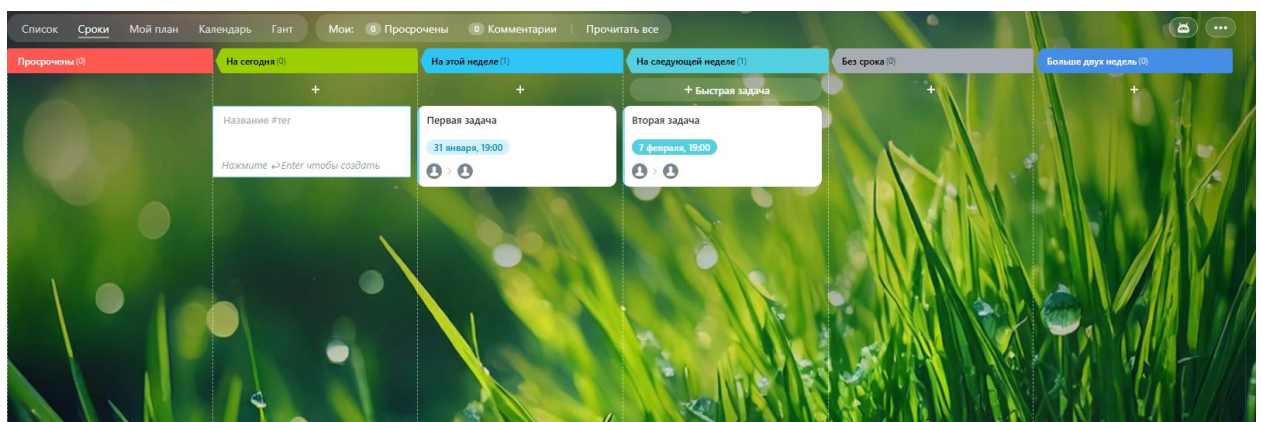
Список Сроки Мой план Календарь Гант

Мои: 0 Просрочены 0 Комментарии Прочитать все

Просрочены (0)

На сегодня (0)

+

Название #тег

Нажмите ↩Enter чтобы создать

На этой неделе (1)

+

Первая задача

31 января, 19:00

На следующей неделе (1)

+ Быстрая задача

Вторая задача

7 февраля, 19:00

Без срока (0)

+

Больше двух недель (0)

+